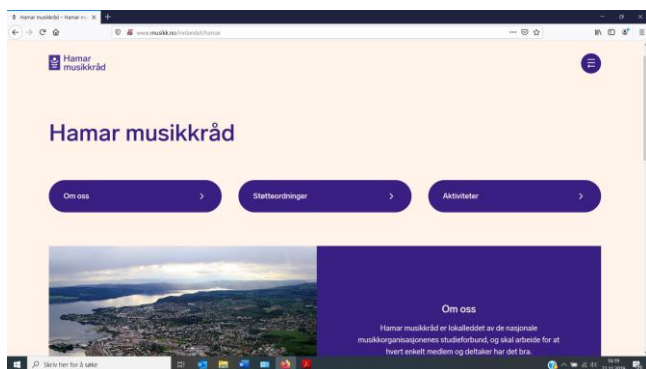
Hamar musikkråd – Hamar m... ×

www.musikk.no/innlandet/hamar

Hamar musikkråd

Hamar musikkråd

Om oss >

Støtteordninger >

Aktiviteter >

Om oss

Hamar musikkråd er lokalleddet av de nasjonale musikkorganisasjonenes studieforbund, og skal arbeide for at hvert enkelt medlem og deltaker har det bra.

Skriv her for å søke